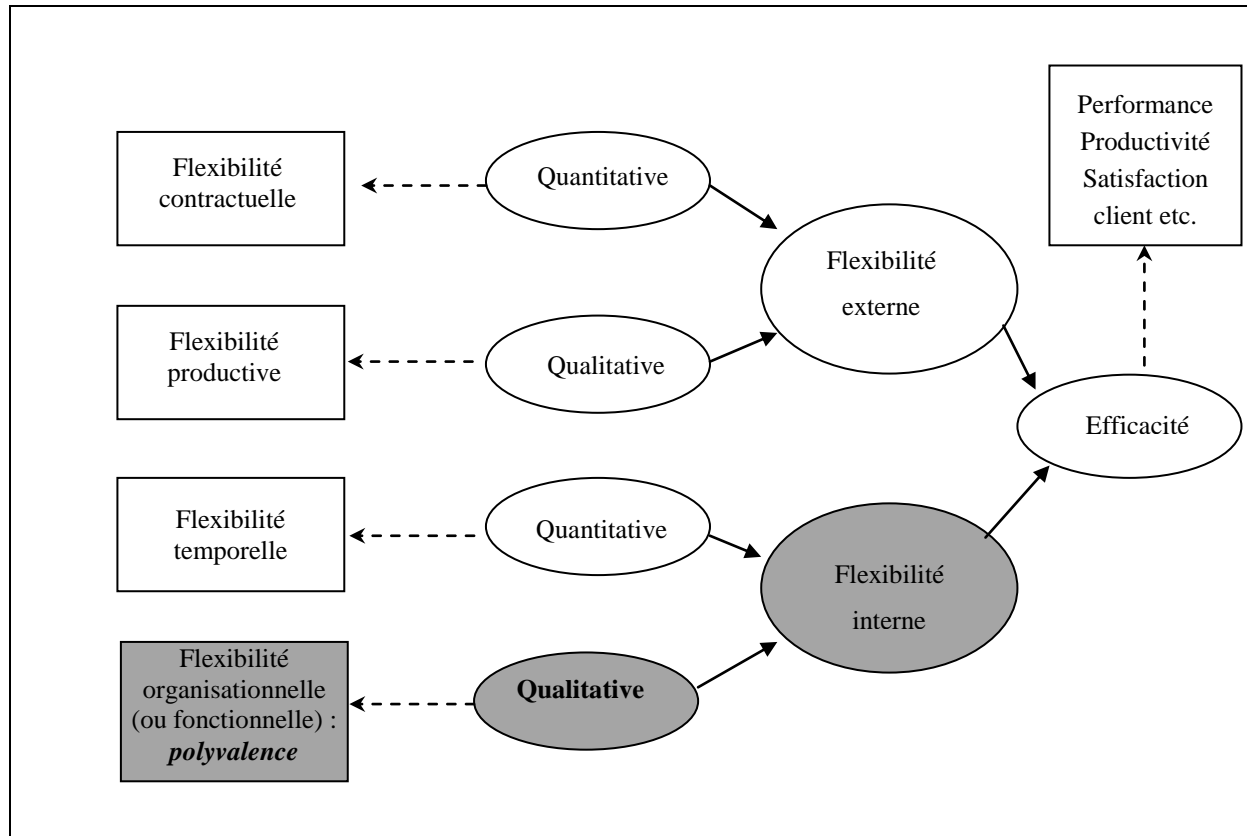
Performance
Productivité
Satisfaction
client etc.

Flexibilité
contractuelle

Quantitative

Flexibilité
externe

Flexibilité
productive

Qualitative

Efficacité

Flexibilité
temporelle

Quantitative

Flexibilité
interne

Flexibilité
organisationnelle
(ou fonctionnelle) :
*polyvalence*

**Qualitative**